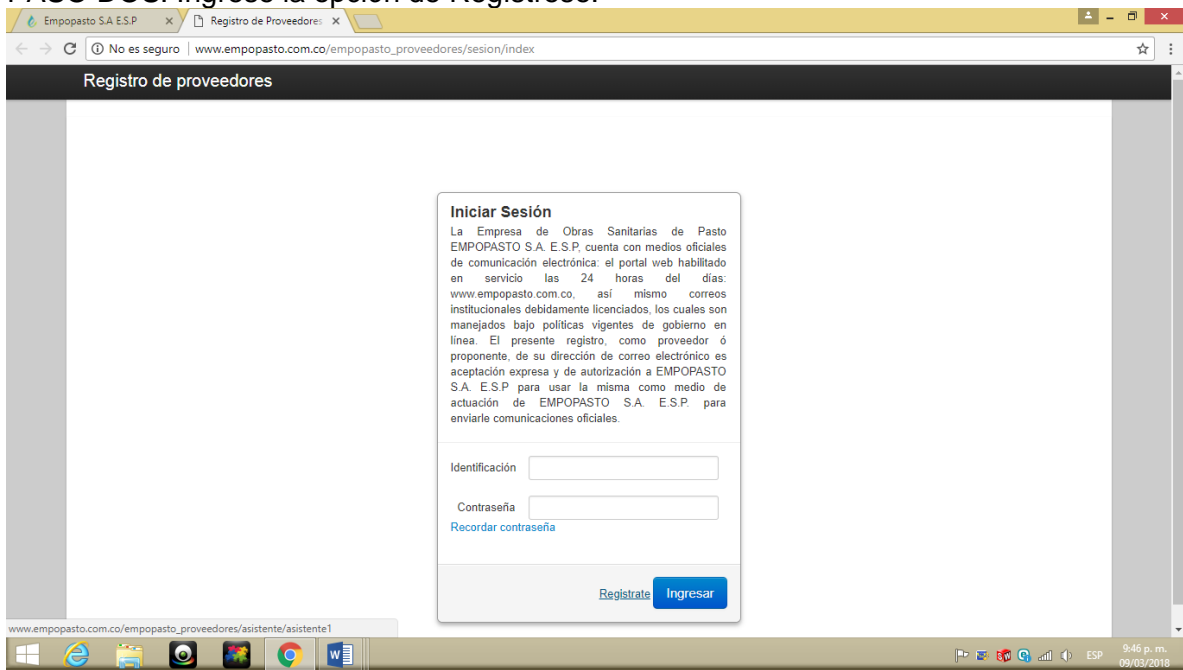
Empopasto S.A E.S.P × Registro de Proveedores ×

No es seguro | www.empopasto.com.co/empopasto_proveedores/sesion/index

Registro de proveedores

Iniciar Sesión

La Empresa de Obras Sanitarias de Pasto EMPOPASTO S.A. E.S.P, cuenta con medios oficiales de comunicación electrónica: el portal web habilitado en servicio las 24 horas del días: www.empopasto.com.co, así mismo correos institucionales debidamente licenciados, los cuales son manejados bajo políticas vigentes de gobierno en línea. El presente registro, como proveedor ó proponente, de su dirección de correo electrónico es aceptación expresa y de autorización a EMPOPASTO S.A. E.S.P para usar la misma como medio de actuación de EMPOPASTO S.A. E.S.P. para enviarle comunicaciones oficiales.

Identificación

Contraseña

Recordar contraseña

Registrate Ingresar

www.empopasto.com.co/empopasto_proveedores/asistente/asistente1

ESP 9:46 p. m. 09/03/2018